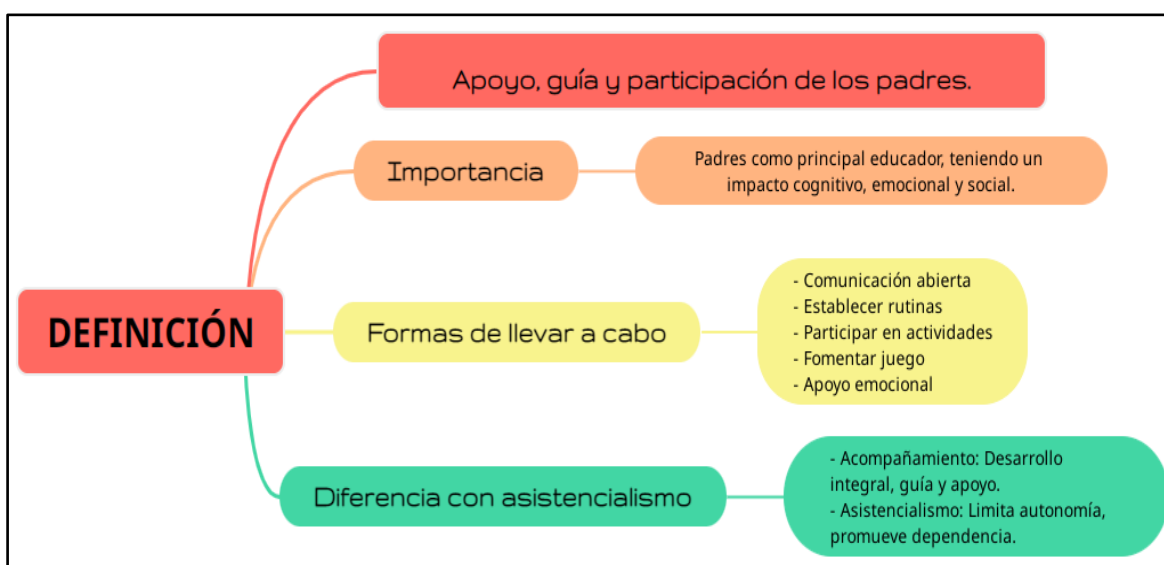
DEFINICIÓN

Apoyo, guía y participación de los padres.

Importancia

Padres como principal educador, teniendo un impacto cognitivo, emocional y social.

Formas de llevar a cabo

- Comunicación abierta
- Establecer rutinas
- Participar en actividades
- Fomentar juego
- Apoyo emocional

Diferencia con asistencialismo

- Acompañamiento: Desarrollo integral, guía y apoyo.
- Asistencialismo: Limita autonomía, promueve dependencia.